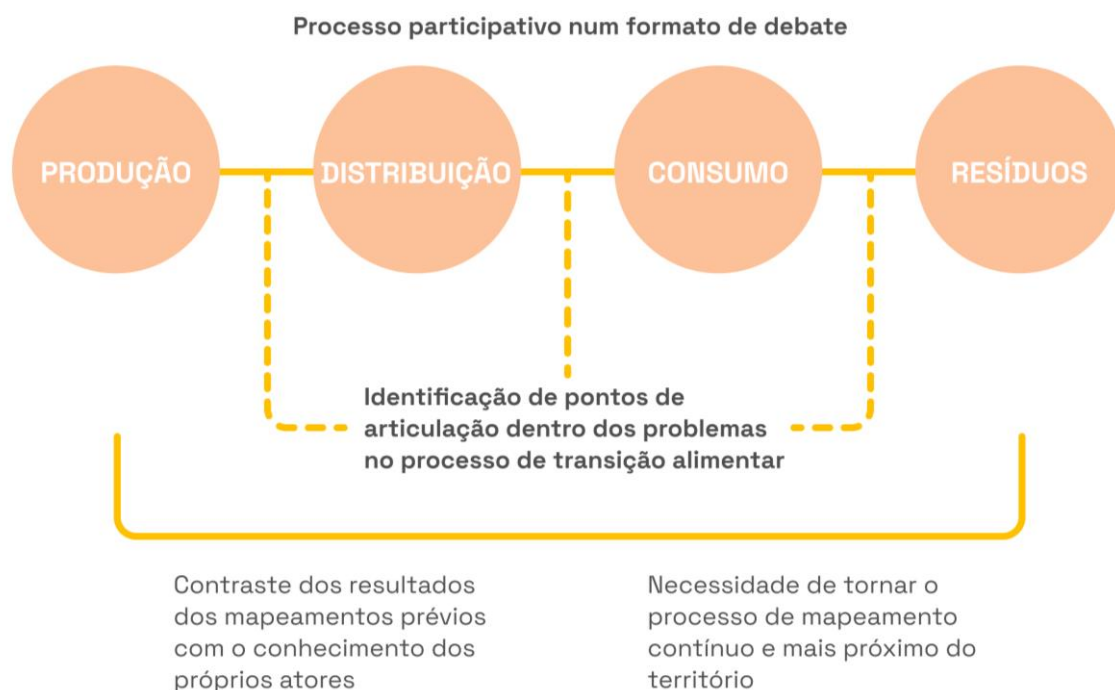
Processo participativo num formato de debate

PRODUÇÃO

DISTRIBUIÇÃO

CONSUMO

RESÍDUOS

Identificação de pontos de articulação dentro dos problemas no processo de transição alimentar

Contraste dos resultados dos mapeamentos prévios com o conhecimento dos próprios atores

Necessidade de tornar o processo de mapeamento contínuo e mais próximo do território